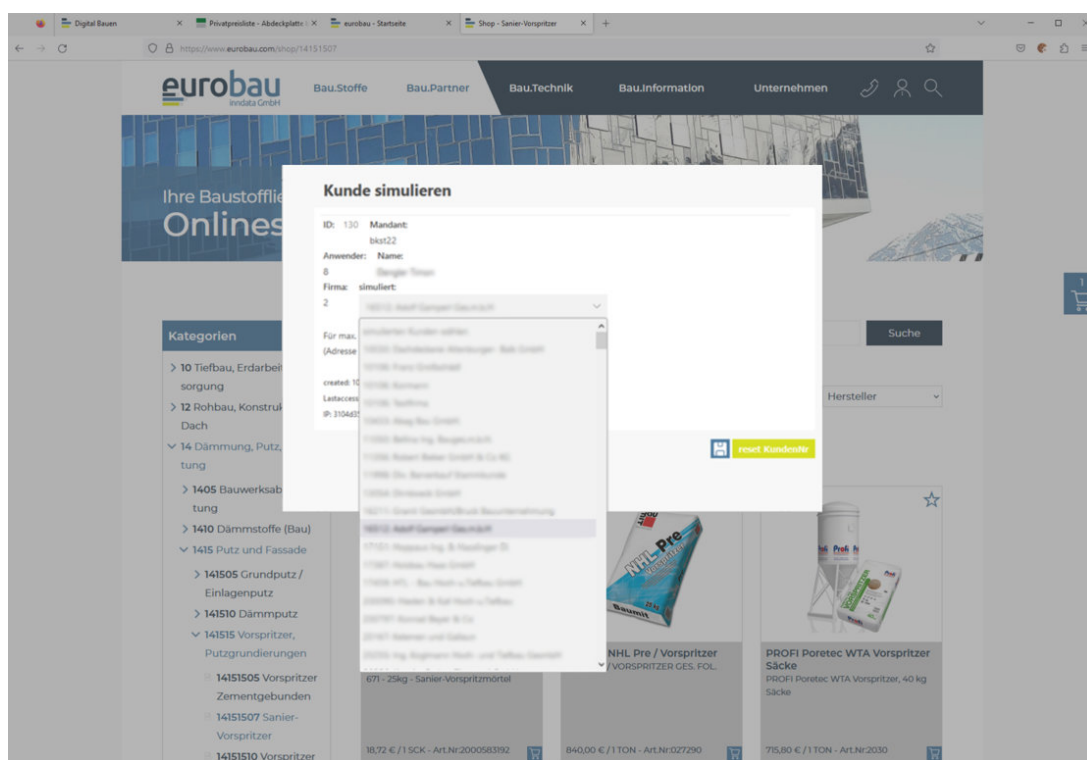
Digital Bauen × Privatpreisliste - Abdeckplatte × eurobau - Startseite × Shop - Sanier-Vorspritzer × +

https://www.eurobau.com/shop/14151507

eurobau Inndata GmbH
Bau.Stoffe Bau.Partner Bau.Technik Bau.Information Unternehmen

Ihre Baustoffl
Onlines

Kunde simulieren

ID: 130 Mandant:
bkst22
Anwender: Name:
8 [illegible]
Firma: simuliert:
2 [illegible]

Für max.
(Adresse

created: 10
Lastaccess
IP: 3104d3

simulierten Kunden wählen
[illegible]

reset KundenNr

Kategorien
> 10 Tiefbau, Erdarbeiten, Entsorgung
> 12 Rohbau, Konstruktion, Dach
∨ 14 Dämmung, Putz, tung
> 1405 Bauwerksabdichtung
> 1410 Dämmstoffe (Bau)
∨ 1415 Putz und Fassade
> 141505 Grundputz / Einlagenputz
> 141510 Dämmputz
∨ 141515 Vorspritzer, Putzgrundierungen
14151505 Vorspritzer Zementgebunden
14151507 Sanier-Vorspritzer
14151510 Vorspritzer

Suche
Hersteller

671 - 25kg - Sanier-Vorspritzmörtel
18,72 € / 1 SCK - Art.Nr:2000583192

NHL Pre / Vorspritzer
/ VORSPRITZER GES. FOL.
840,00 € / 1 TON - Art.Nr:027290

PROFI Poretec WTA Vorspritzer Säcke
PROFI Poretec WTA Vorspritzer, 40 kg Säcke
715,80 € / 1 TON - Art.Nr:2030